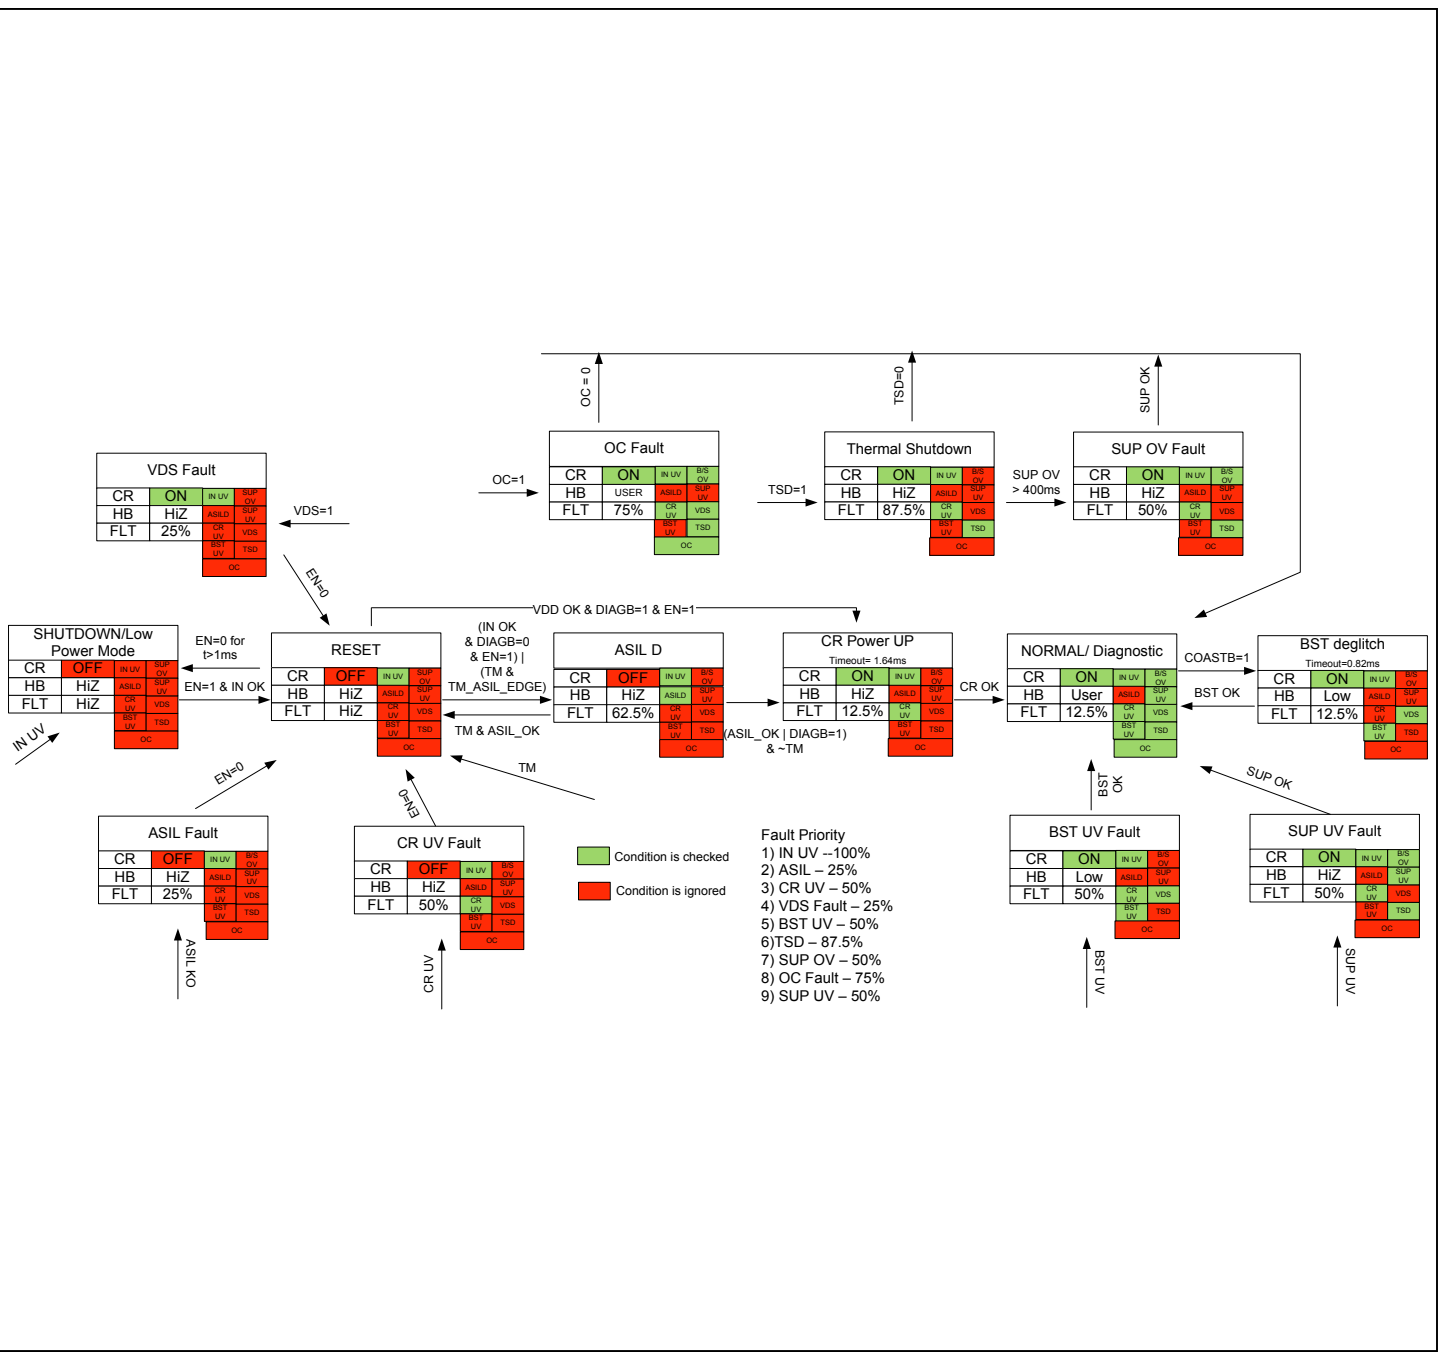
OC = 0

TSD=0

SUP OK

OC Fault

| CR | ON | IN UV | B/S OV |
|---|---|---|---|
| HB | USER | ASILD | SUP UV |
| FLT | 75% | CR UV | VDS |
| | | BST UV | TSD |
| | | OC | |

OC=1

Thermal Shutdown

| CR | ON | IN UV | B/S OV |
|---|---|---|---|
| HB | HiZ | ASILD | SUP UV |
| FLT | 87.5% | CR UV | VDS |
| | | BST UV | TSD |
| | | OC | |

TSD=1

SUP OV Fault

| CR | ON | IN UV | B/S OV |
|---|---|---|---|
| HB | HiZ | ASILD | SUP UV |
| FLT | 50% | CR UV | VDS |
| | | BST UV | TSD |
| | | OC | |

SUP OV > 400ms

VDS Fault

| CR | ON | IN UV | SUP OV |
|---|---|---|---|
| HB | HiZ | ASILD | SUP UV |
| FLT | 25% | CR UV | VDS |
| | | BST UV | TSD |
| | | OC | |

VDS=1

EN=0

VDD OK & DIAGB=1 & EN=1

SHUTDOWN/Low Power Mode

| CR | OFF | IN UV | SUP OV |
|---|---|---|---|
| HB | HiZ | ASILD | SUP UV |
| FLT | HiZ | CR UV | VDS |
| | | BST UV | TSD |
| | | OC | |

EN=0 for t>1ms

EN=1 & IN OK

IN UV

RESET

| CR | OFF | IN UV | SUP OV |
|---|---|---|---|
| HB | HiZ | ASILD | SUP UV |
| FLT | HiZ | CR UV | VDS |
| | | BST UV | TSD |
| | | OC | |

(IN OK & DIAGB=0 & EN=1) | (TM & TM_ASIL_EDGE)

TM & ASIL_OK

ASIL D

| CR | OFF | IN UV | B/S OV |
|---|---|---|---|
| HB | HiZ | ASILD | SUP UV |
| FLT | 62.5% | CR UV | VDS |
| | | BST UV | TSD |
| | | OC | |

(ASIL_OK | DIAGB=1) & ~TM

CR Power UP
Timeout= 1.64ms

| CR | ON | IN UV | B/S OV |
|---|---|---|---|
| HB | HiZ | ASILD | SUP UV |
| FLT | 12.5% | CR UV | VDS |
| | | BST UV | TSD |
| | | OC | |

CR OK

NORMAL/ Diagnostic

| CR | ON | IN UV | B/S OV |
|---|---|---|---|
| HB | User | ASILD | SUP UV |
| FLT | 12.5% | CR UV | VDS |
| | | BST UV | TSD |
| | | OC | |

COASTB=1

BST OK

BST deglitch
Timeout=0.82ms

| CR | ON | IN UV | B/S OV |
|---|---|---|---|
| HB | Low | ASILD | SUP UV |
| FLT | 12.5% | CR UV | VDS |
| | | BST UV | TSD |
| | | OC | |

EN=0

TM

EN=0

ASIL Fault

| CR | OFF | IN UV | B/S OV |
|---|---|---|---|
| HB | HiZ | ASILD | SUP UV |
| FLT | 25% | CR UV | VDS |
| | | BST UV | TSD |
| | | OC | |

ASIL KO

CR UV Fault

| CR | OFF | IN UV | B/S OV |
|---|---|---|---|
| HB | HiZ | ASILD | SUP UV |
| FLT | 50% | CR UV | VDS |
| | | BST UV | TSD |
| | | OC | |

CR UV

Condition is checked

Condition is ignored

Fault Priority
1) IN UV --100%
2) ASIL – 25%
3) CR UV – 50%
4) VDS Fault – 25%
5) BST UV – 50%
6)TSD – 87.5%
7) SUP OV – 50%
8) OC Fault – 75%
9) SUP UV – 50%

BST OK

SUP OK

BST UV Fault

| CR | ON | IN UV | B/S OV |
|---|---|---|---|
| HB | Low | ASILD | SUP UV |
| FLT | 50% | CR UV | VDS |
| | | BST UV | TSD |
| | | OC | |

BST UV

SUP UV Fault

| CR | ON | IN UV | B/S OV |
|---|---|---|---|
| HB | HiZ | ASILD | SUP UV |
| FLT | 50% | CR UV | VDS |
| | | BST UV | TSD |
| | | OC | |

SUP UV